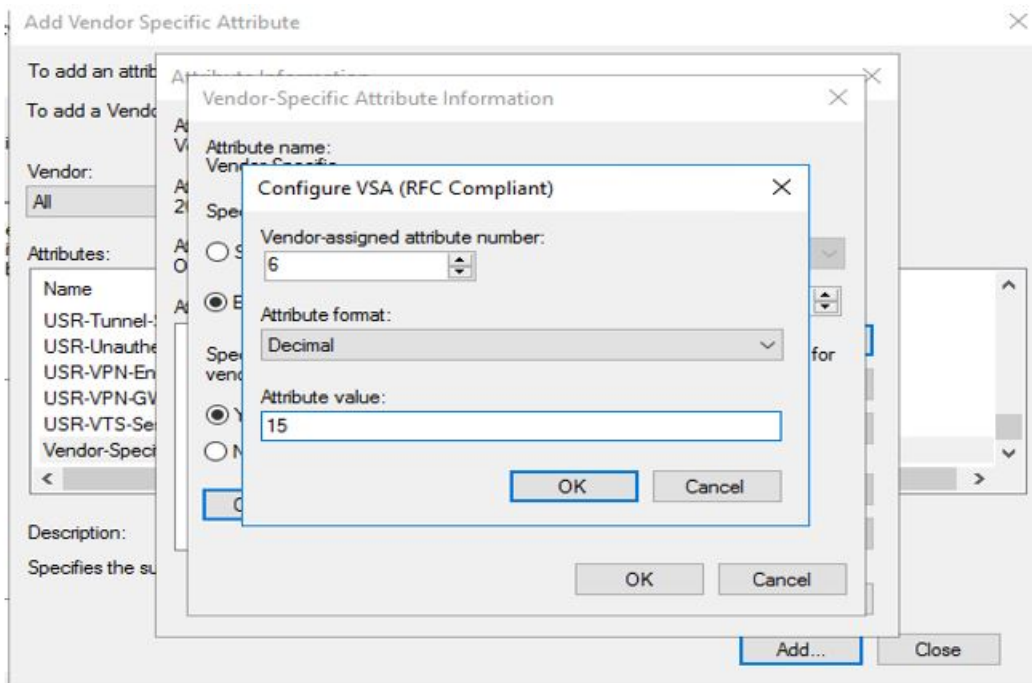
Add Vendor Specific Attribute

To add an attrib

To add a Vendo

Vendor:
All

Attributes:

Name
USR-Tunnel-
USR-Unauthe
USR-VPN-En
USR-VPN-GV
USR-VTS-Se
Vendor-Speci

Description:
Specifies the su

Add...
Close

Attribute Information

A
V

A
20

A
O

A

Vendor-Specific Attribute Information

Attribute name:
Vendor-Specific

Spe

S

E

Spe
ven

Y

N

for

OK
Cancel

Configure VSA (RFC Compliant)

Vendor-assigned attribute number:
6

Attribute format:
Decimal

Attribute value:
15

OK
Cancel